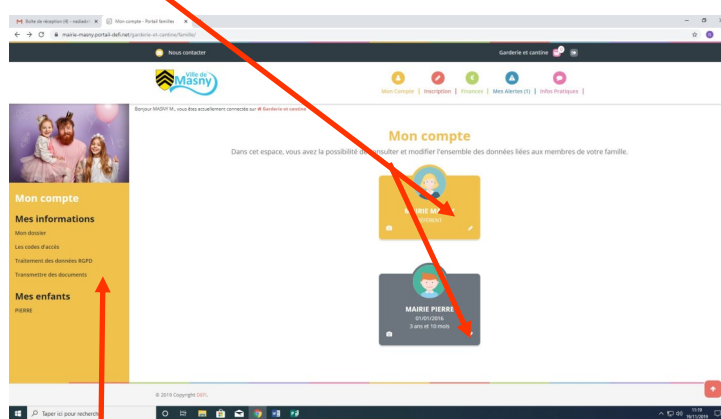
Boîte de réception (4) - mailsolo ×
Mon compte - Portail familles ×
mairie-masny.portail-defi.net/garderie-et-cantine/famille/

Nous contacter
Garderie et cantine

Ville de Masny

Mon Compte | Inscription | Finances | Mes Alertes (1) | Infos Pratiques |

Bonjour MASNY M., vous êtes actuellement connectée sur ● Garderie et cantine

Mon compte

Dans cet espace, vous avez la possibilité de consulter et modifier l'ensemble des données liées aux membres de votre famille.

Mon compte

Mes informations

Mon dossier

Les codes d'accès

Traitement des données RGPD

Transmettre des documents

Mes enfants

PIERRE

MAIRIE M.
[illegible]

MAIRIE PIERRE
01/01/2016
3 ans et 10 mois

© 2019 Copyright DEFI.

Taper ici pour recherch

11:19
18/11/2019